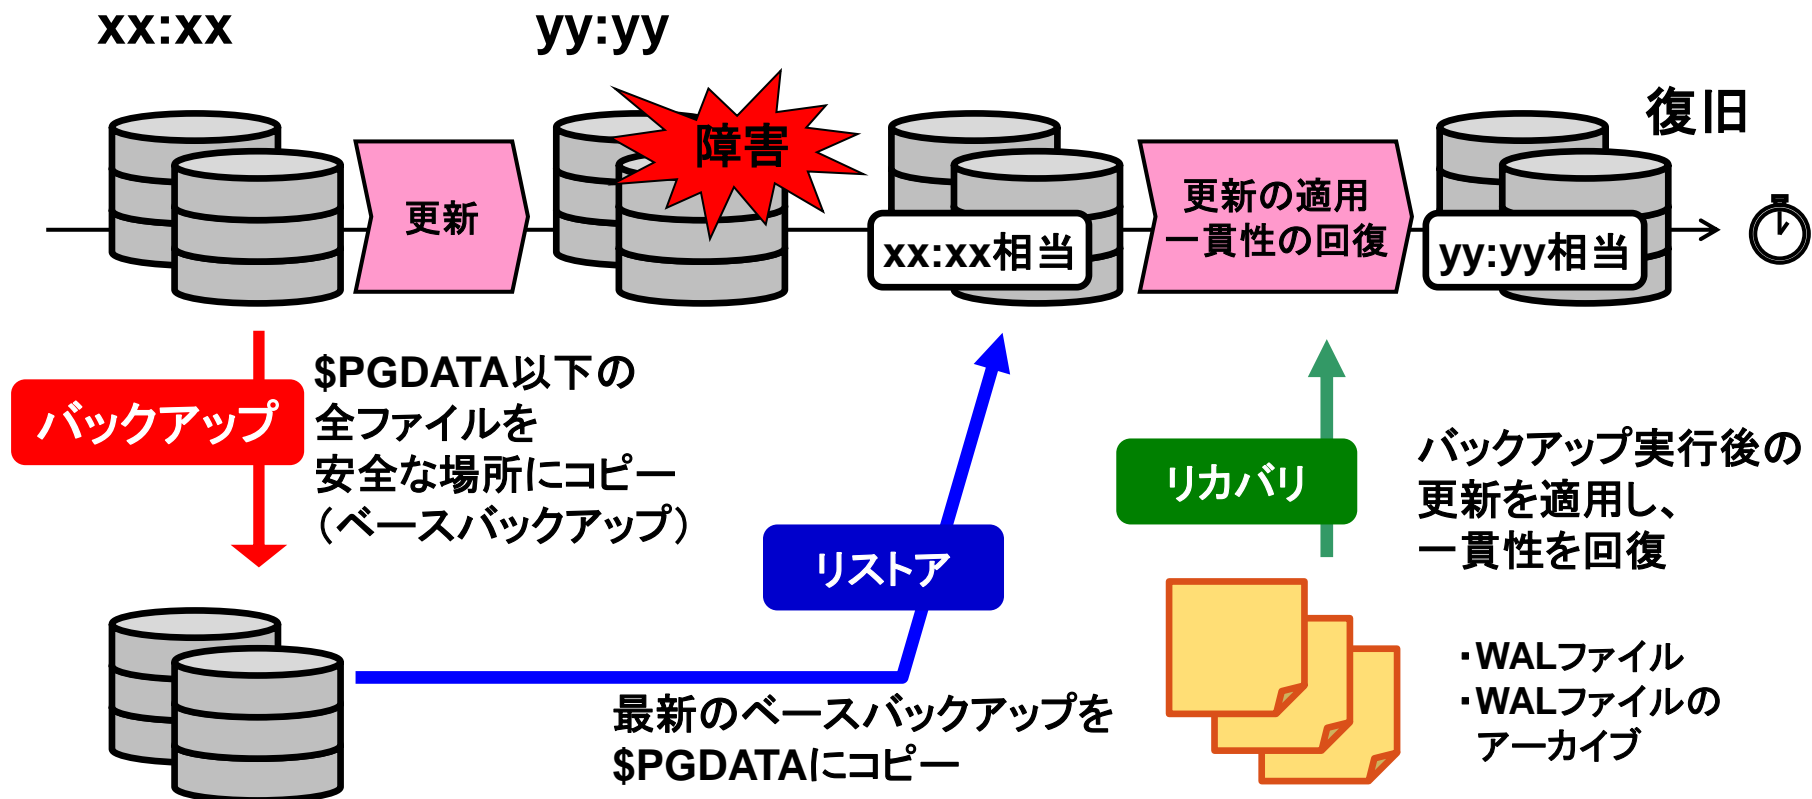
xx:xx

yy:yy

復旧

更新

障害

xx:xx相当

更新の適用
一貫性の回復

yy:yy相当

バックアップ

$PGDATA以下の
全ファイルを
安全な場所にコピー
（ベースバックアップ）

リストア

リカバリ

バックアップ実行後の
更新を適用し、
一貫性を回復

最新のベースバックアップを
$PGDATAにコピー

・WALファイル
・WALファイルの
アーカイブ